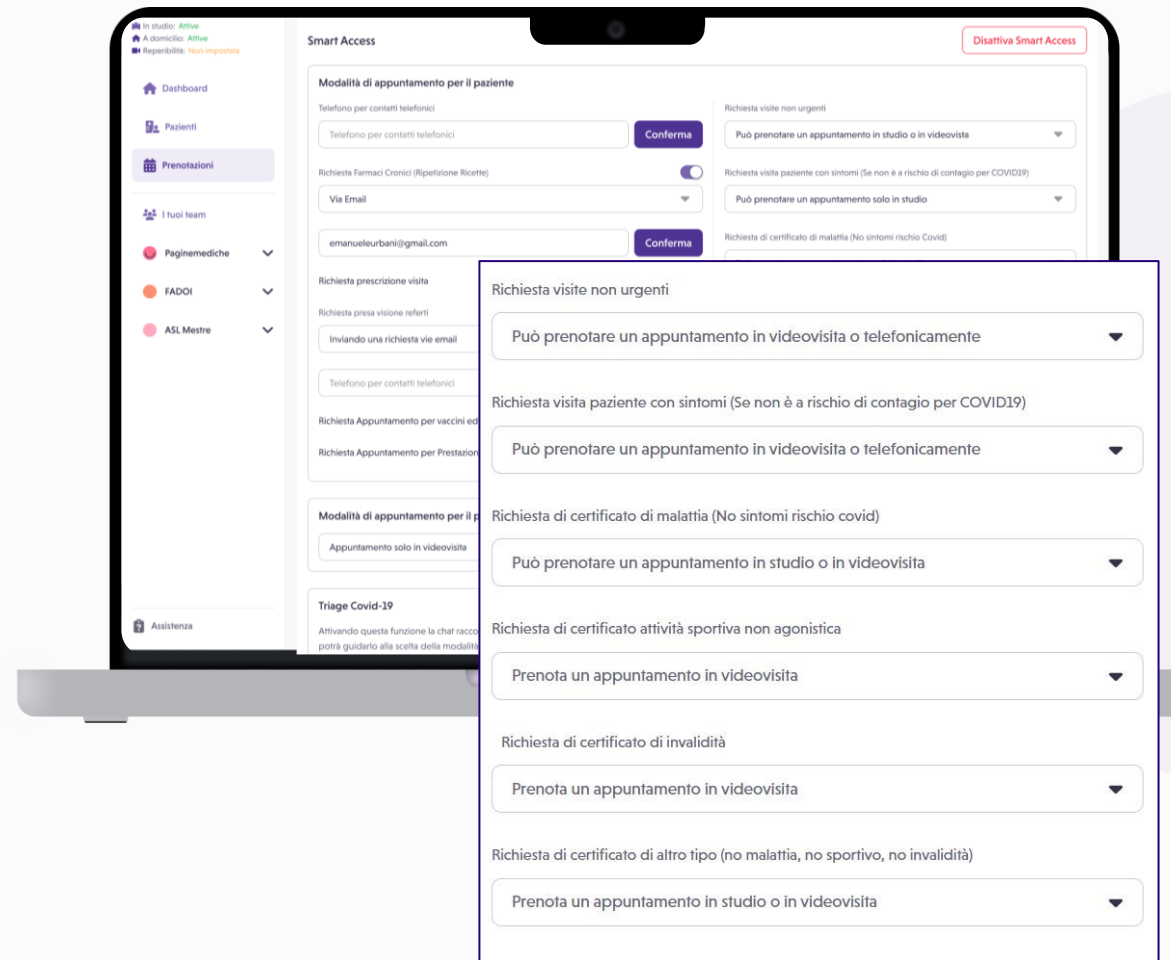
In studio: Attivo
A domicilio: Attivo
Reperibilità: Non impostata

Dashboard

Pazienti

Prenotazioni

I tuoi team

Paginemediche

FADOI

ASL Mestre

Assistenza

Smart Access

Disattiva Smart Access

Modalità di appuntamento per il paziente

Telefono per contatti telefonici

Telefono per contatti telefonici

Conferma

Richiesta visite non urgenti

Può prenotare un appuntamento in studio o in videovista

Richiesta Farmaci Cronici (Ripetizione Ricette)

Via Email

Richiesta visita paziente con sintomi (Se non è a rischio di contagio per COVID19)

Può prenotare un appuntamento solo in studio

emanueleurbani@gmail.com

Conferma

Richiesta di certificato di malattia (No sintomi rischio Covid)

Richiesta prescrizione visita

Richiesta presa visione referti

Inviando una richiesta vie email

Telefono per contatti telefonici

Richiesta Appuntamento per vaccini ed

Richiesta Appuntamento per Prestazion

Modalità di appuntamento per il p

Appuntamento solo in videovisita

Triage Covid-19

Attivando questa funzione la chat racco potrà guidarlo alla scelta della modalità

Richiesta visite non urgenti

Può prenotare un appuntamento in videovisita o telefonicamente

Richiesta visita paziente con sintomi (Se non è a rischio di contagio per COVID19)

Può prenotare un appuntamento in videovisita o telefonicamente

Richiesta di certificato di malattia (No sintomi rischio covid)

Può prenotare un appuntamento in studio o in videovisita

Richiesta di certificato attività sportiva non agonistica

Prenota un appuntamento in videovisita

Richiesta di certificato di invalidità

Prenota un appuntamento in videovisita

Richiesta di certificato di altro tipo (no malattia, no sportivo, no invalidità)

Prenota un appuntamento in studio o in videovisita